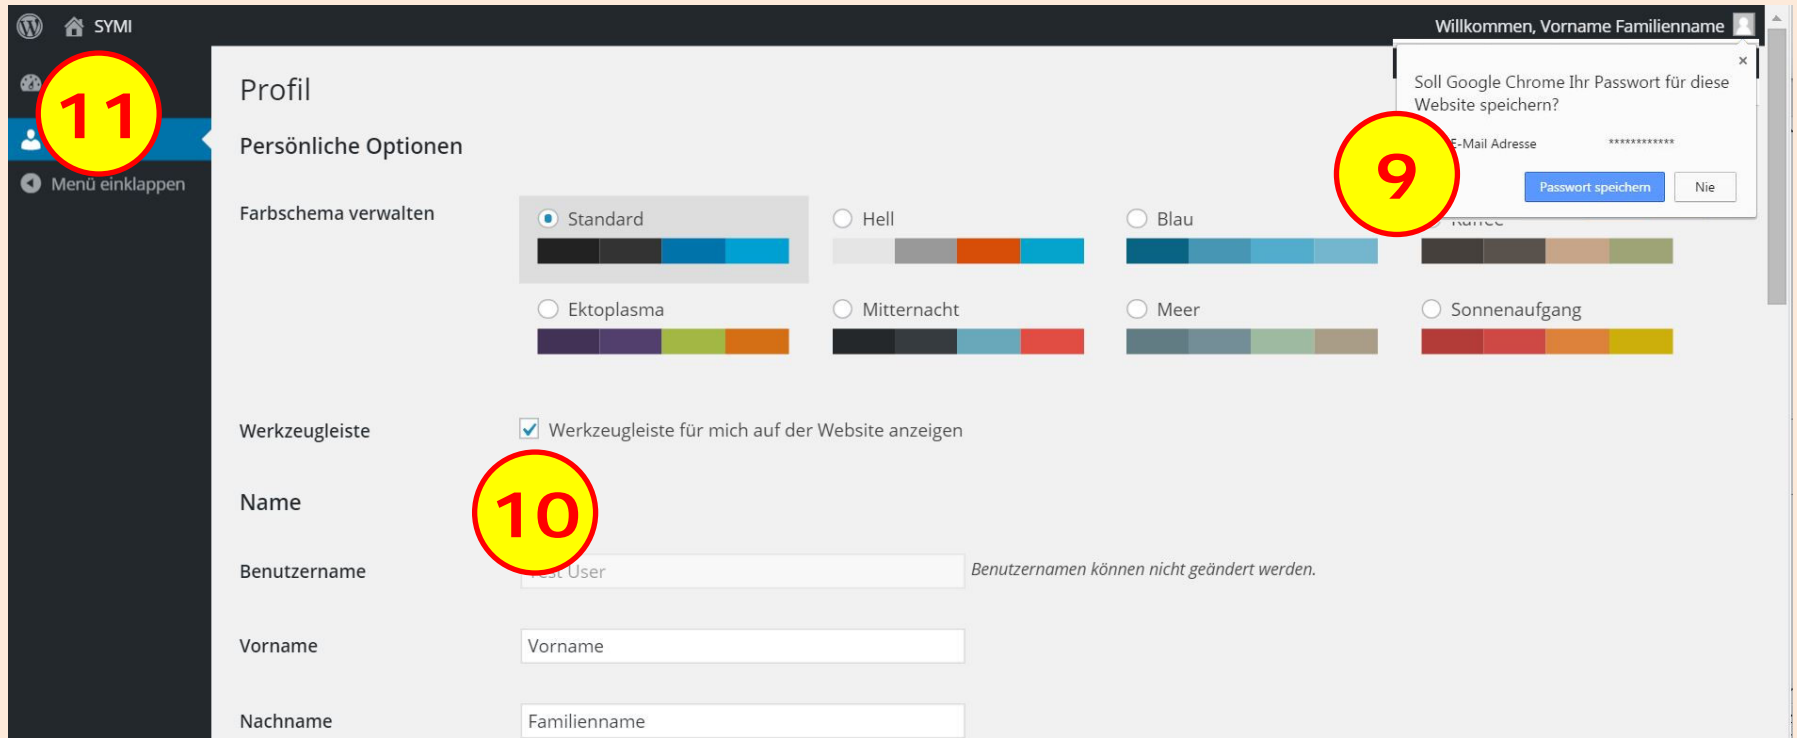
SYMI

Willkommen, Vorname Familienname

11

Menü einklappen

Profil

Persönliche Optionen

Soll Google Chrome Ihr Passwort für diese Website speichern?

×

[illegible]-Mail Adresse ************

9

Passwort speichern Nie

Farbschema verwalten

Standard

Hell

Blau

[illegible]

Ektoplasma

Mitternacht

Meer

Sonnenaufgang

Werkzeugleiste

Werkzeugleiste für mich auf der Website anzeigen

10

Name

Benutzername

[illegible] User

Benutzernamen können nicht geändert werden.

Vorname

Vorname

Nachname

Familienname